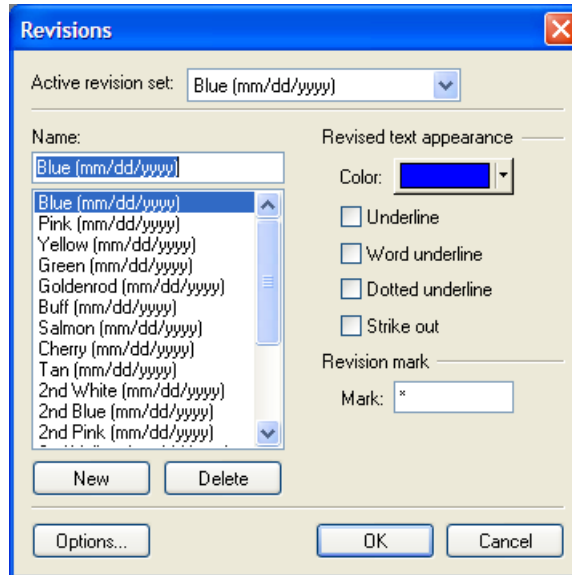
Revisions

Active revision set: Blue (mm/dd/yyyy)

Name:

Blue (mm/dd/yyyy)

Blue (mm/dd/yyyy)
Pink (mm/dd/yyyy)
Yellow (mm/dd/yyyy)
Green (mm/dd/yyyy)
Goldenrod (mm/dd/yyyy)
Buff (mm/dd/yyyy)
Salmon (mm/dd/yyyy)
Cherry (mm/dd/yyyy)
Tan (mm/dd/yyyy)
2nd White (mm/dd/yyyy)
2nd Blue (mm/dd/yyyy)
2nd Pink (mm/dd/yyyy)
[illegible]

New Delete

Revised text appearance

Color:

Underline

Word underline

Dotted underline

Strike out

Revision mark

Mark: *

Options... OK Cancel